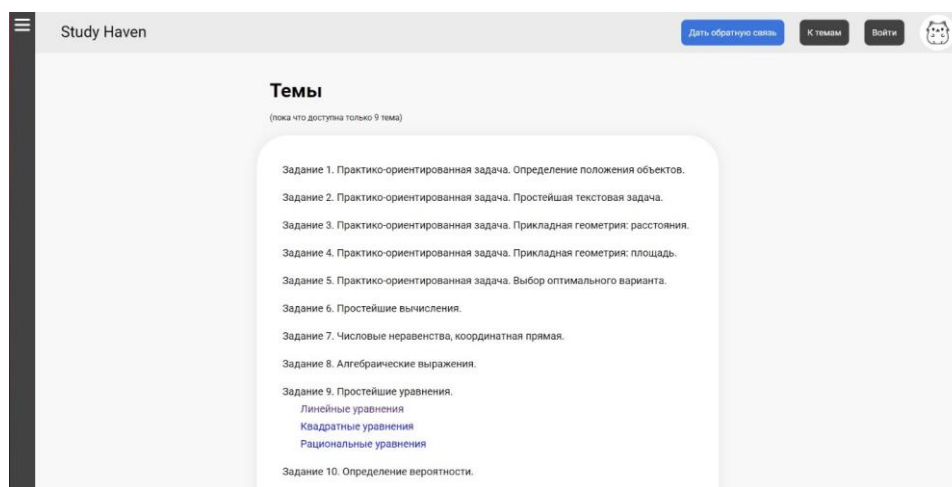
Study Haven

Дать обратную связь
К темам
Войти

Темы

(пока что доступна только 9 тема)

Задание 1. Практико-ориентированная задача. Определение положения объектов.

Задание 2. Практико-ориентированная задача. Простейшая текстовая задача.

Задание 3. Практико-ориентированная задача. Прикладная геометрия: расстояния.

Задание 4. Практико-ориентированная задача. Прикладная геометрия: площадь.

Задание 5. Практико-ориентированная задача. Выбор оптимального варианта.

Задание 6. Простейшие вычисления.

Задание 7. Числовые неравенства, координатная прямая.

Задание 8. Алгебраические выражения.

Задание 9. Простейшие уравнения.
Линейные уравнения
Квадратные уравнения
Рациональные уравнения

Задание 10. Определение вероятности.